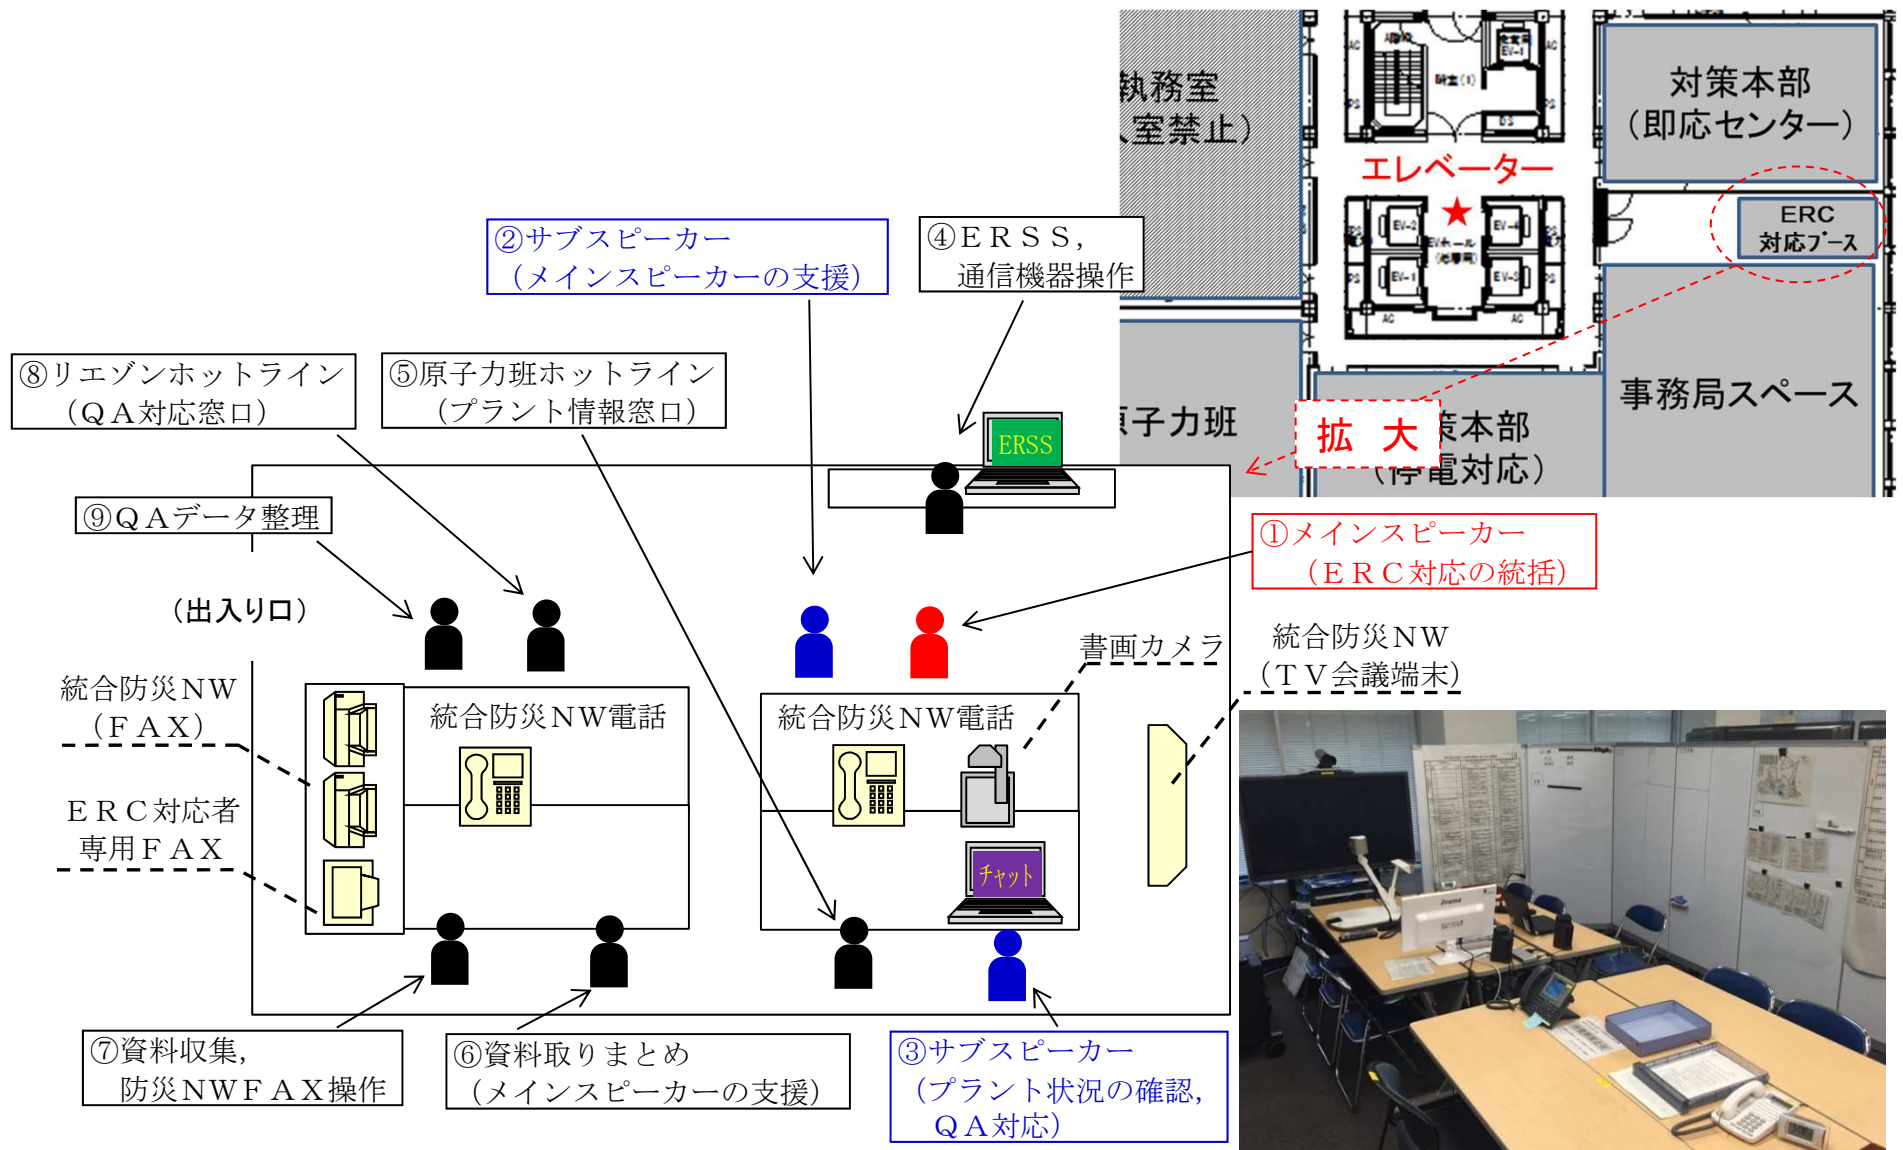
執務室
入室禁止）

エレベーター

対策本部
（即応センター）

ERC
対応ブース

事務局スペース

原子力班

策本部
（停電対応）

拡　大

②サブスピーカー
（メインスピーカーの支援）

④ＥＲＳＳ，
通信機器操作

⑧リエゾンホットライン
（ＱＡ対応窓口）

⑤原子力班ホットライン
（プラント情報窓口）

ERSS

⑨ＱＡデータ整理

①メインスピーカー
（ＥＲＣ対応の統括）

（出入り口）

書画カメラ

統合防災ＮＷ
（ＴＶ会議端末）

統合防災ＮＷ
（ＦＡＸ）

統合防災ＮＷ電話

統合防災ＮＷ電話

ＥＲＣ対応者
専用ＦＡＸ

チャット

⑦資料収集，
防災ＮＷＦＡＸ操作

⑥資料取りまとめ
（メインスピーカーの支援）

③サブスピーカー
（プラント状況の確認，
ＱＡ対応）